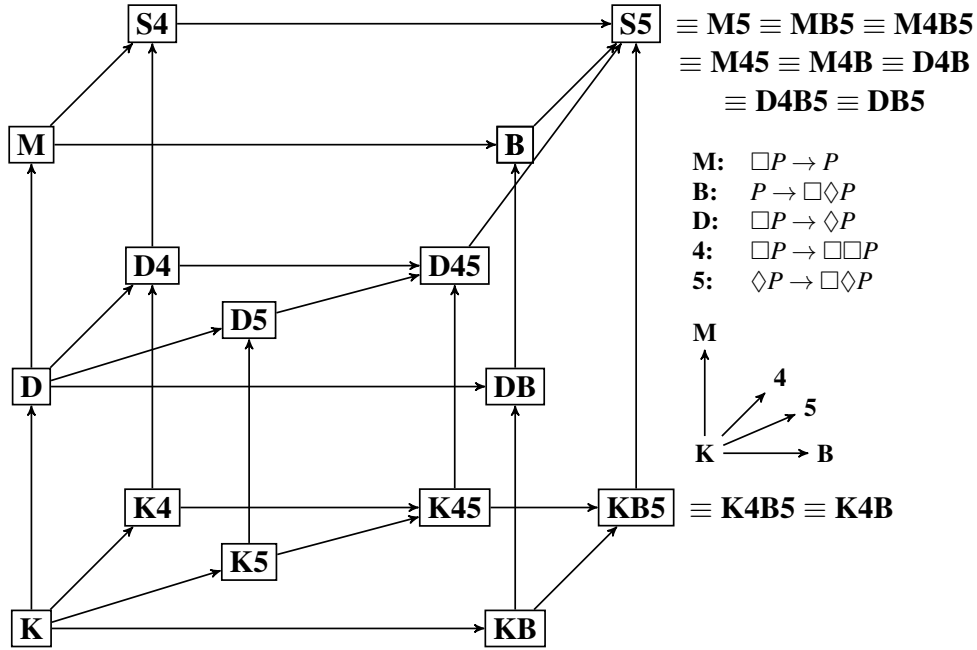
S4

S5 $\equiv$ M5 $\equiv$ MB5 $\equiv$ M4B5 $\equiv$ M45 $\equiv$ M4B $\equiv$ D4B $\equiv$ D4B5 $\equiv$ DB5

M

B

M: $\Box P \rightarrow P$
B: $P \rightarrow \Box\Diamond P$
D: $\Box P \rightarrow \Diamond P$
4: $\Box P \rightarrow \Box\Box P$
5: $\Diamond P \rightarrow \Box\Diamond P$

D4

D45

D5

M

4

5

K

B

D

DB

K4

K45

KB5 $\equiv$ K4B5 $\equiv$ K4B

K5

K

KB